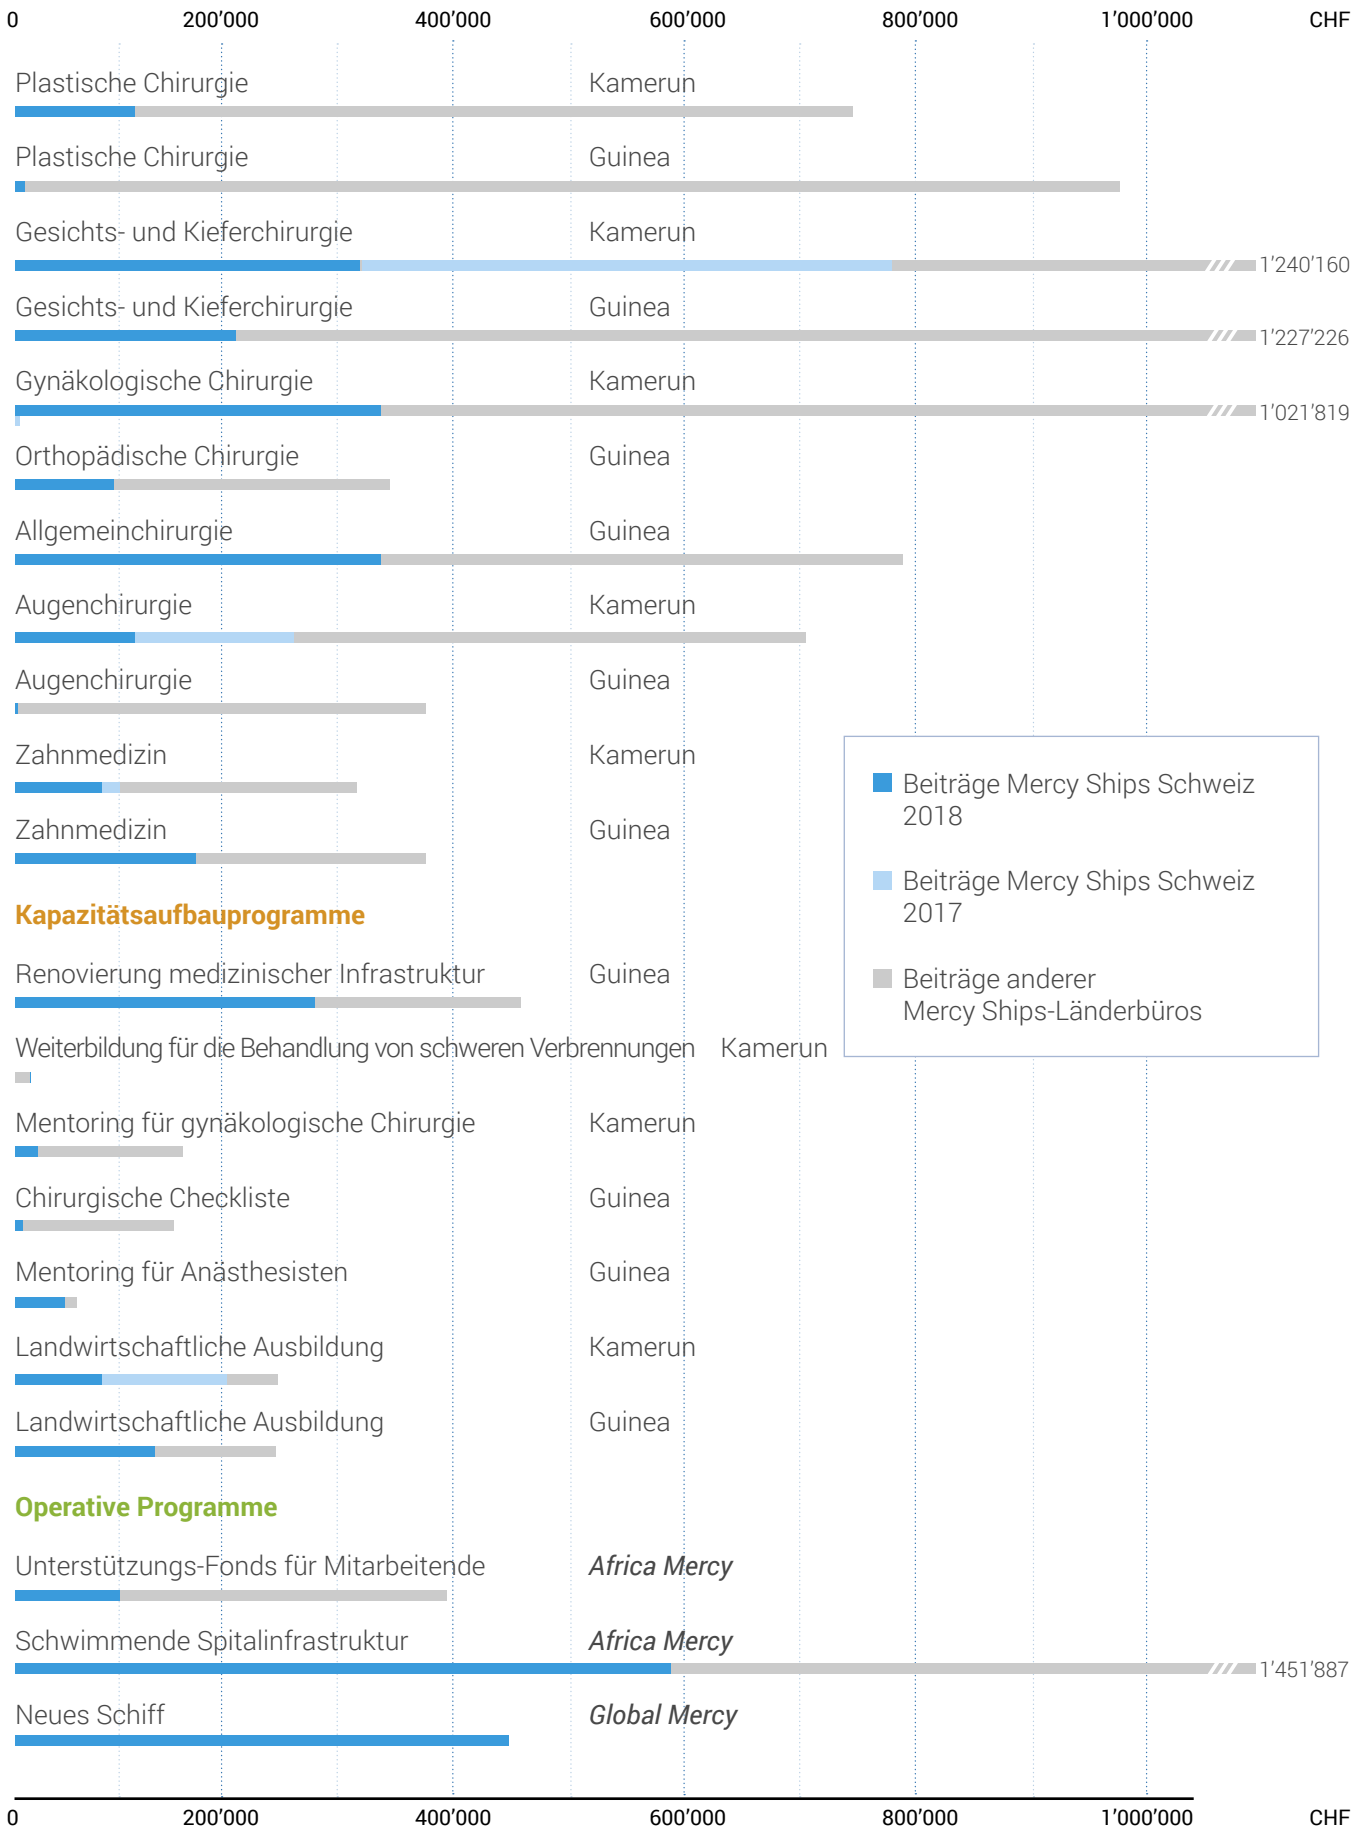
0 200'000 400'000 600'000 800'000 1'000'000 CHF

Plastische Chirurgie Kamerun

Plastische Chirurgie Guinea

Gesichts- und Kieferchirurgie Kamerun 1'240'160

Gesichts- und Kieferchirurgie Guinea 1'227'226

Gynäkologische Chirurgie Kamerun 1'021'819

Orthopädische Chirurgie Guinea

Allgemeinchirurgie Guinea

Augenchirurgie Kamerun

Augenchirurgie Guinea

Zahnmedizin Kamerun

Zahnmedizin Guinea

Beiträge Mercy Ships Schweiz 2018

Beiträge Mercy Ships Schweiz 2017

Beiträge anderer Mercy Ships-Länderbüros

Kapazitätsaufbauprogramme

Renovierung medizinischer Infrastruktur Guinea

Weiterbildung für die Behandlung von schweren Verbrennungen Kamerun

Mentoring für gynäkologische Chirurgie Kamerun

Chirurgische Checkliste Guinea

Mentoring für Anästhesisten Guinea

Landwirtschaftliche Ausbildung Kamerun

Landwirtschaftliche Ausbildung Guinea

Operative Programme

Unterstützungs-Fonds für Mitarbeitende *Africa Mercy*

Schwimmende Spitalinfrastruktur *Africa Mercy* 1'451'887

Neues Schiff *Global Mercy*

0 200'000 400'000 600'000 800'000 1'000'000 CHF